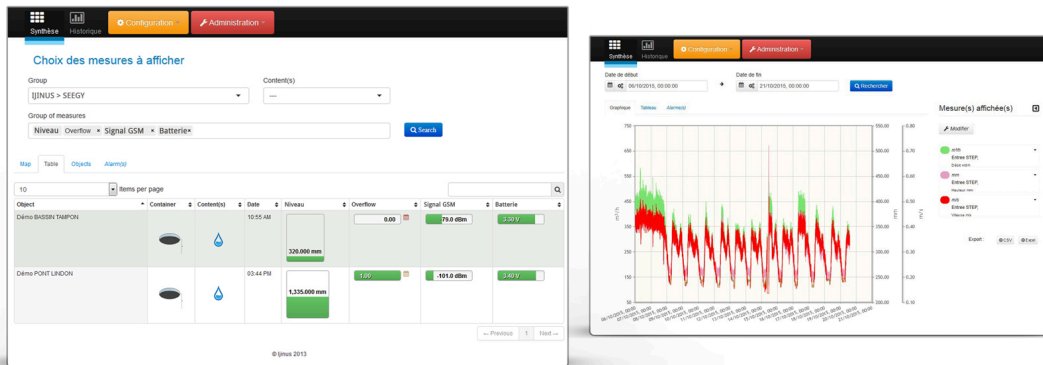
Synthèse Historique Configuration Administration

Choix des mesures à afficher

Group
IJINUS > SEEGY

Content(s)
---

Group of measures
Niveau × Overflow × Signal GSM × Batterie×

Search

Map Table Objects Alarm(s)

10 items per page

| Object | Container | Content(s) | Date | Niveau | Overflow | Signal GSM | Batterie |
|---|---|---|---|---|---|---|---|
| Démo BASSIN TAMPON | | | 10:55 AM | 320.000 mm | 0.00 | -79.0 dBm | 3.30 V |
| Démo PONT LINDON | | | 03:44 PM | 1,335.000 mm | 1.00 | -101.0 dBm | 3.40 V |

← Previous 1 Next →

© Ijinus 2013

Synthèse Historique Configuration Administration

Date de début
06/10/2015, 00:00:00

Date de fin
21/10/2015, 00:00:00

Rechercher

Graphique Tableau Alarm(s)

750 700 650 600 550 500 450 400 350 300 250 200 150 100 50

550.00 500.00 450.00 400.00 350.00 300.00 250.00 200.00 150.00 100.00

0.80 0.70 0.60 0.50 0.40 0.30 0.20 0.10

Mesure(s) affichée(s)

Modifier

m³/h
Entrée STEP,
Débit m³/h

mm
Entrée STEP,
Hauteur mm

m/s
Entrée STEP,
Vitesse m/s

Export : CSV Excel